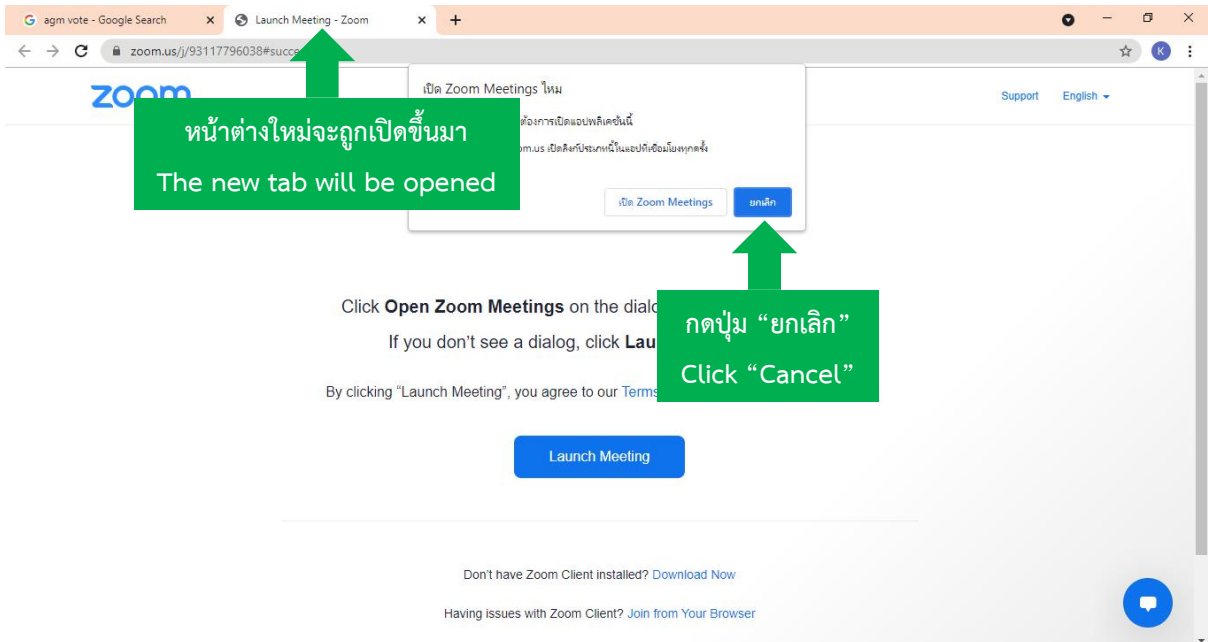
agm vote - Google Search
Launch Meeting - Zoom
zoom.us/j/93117796038#succe

zoom

Support English

เปิด Zoom Meetings ไหม
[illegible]ต้องการเปิดแอปพลิเคชันนี้
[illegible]om.us เปิดลิงก์ประเภทนี้ในแอปที่เชื่อมโยงทุกครั้ง
เปิด Zoom Meetings
ยกเลิก

หน้าต่างใหม่จะถูกเปิดขึ้นมา
The new tab will be opened

กดปุ่ม “ยกเลิก”
Click “Cancel”

Click Open Zoom Meetings on the dialo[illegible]

If you don't see a dialog, click Lau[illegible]

By clicking "Launch Meeting", you agree to our Terms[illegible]

Launch Meeting

Don't have Zoom Client installed? Download Now

Having issues with Zoom Client? Join from Your Browser